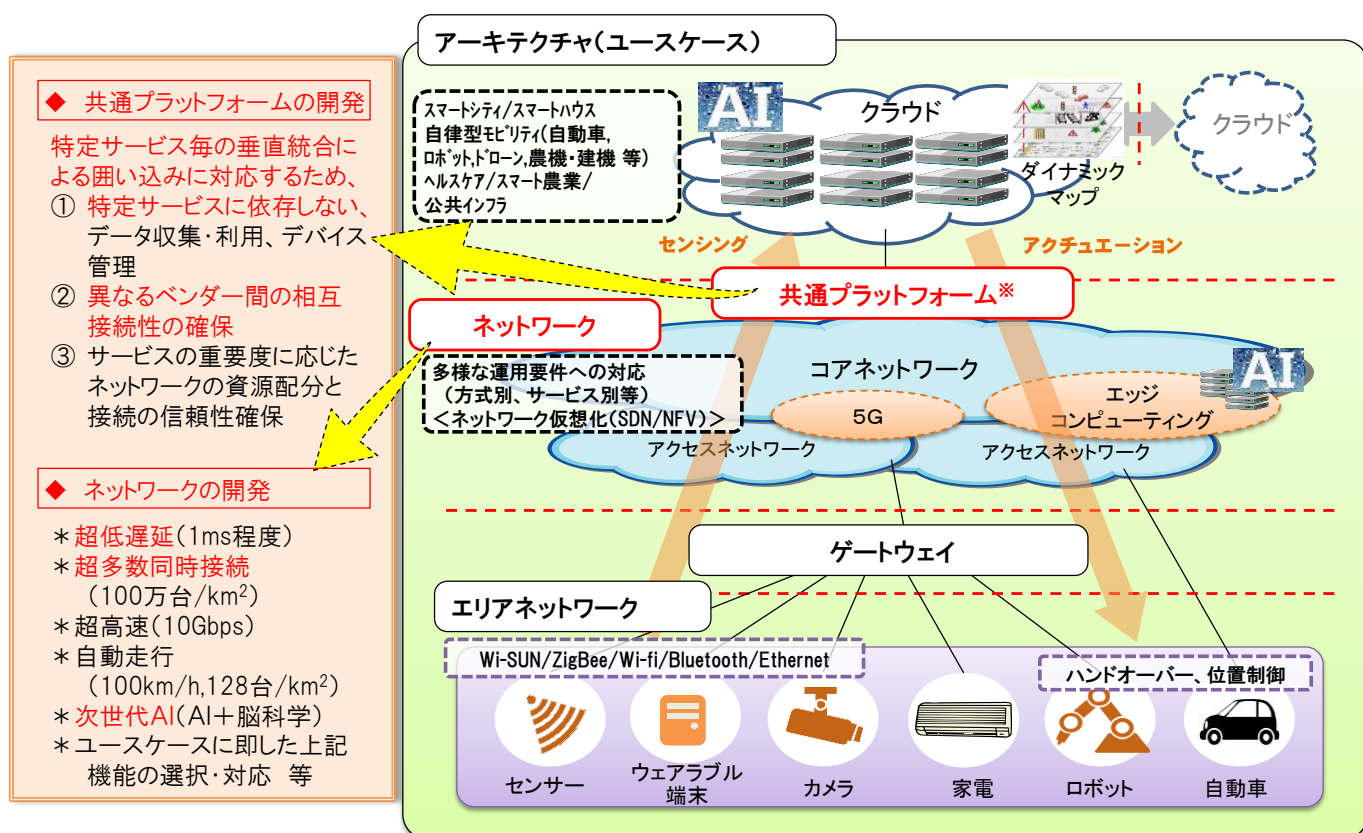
◆ 共通プラットフォームの開発

特定サービス毎の垂直統合による囲い込みに対応するため、
① 特定サービスに依存しない、データ収集・利用、デバイス管理
② 異なるベンダー間の相互接続性の確保
③ サービスの重要度に応じたネットワークの資源配分と接続の信頼性確保

◆ ネットワークの開発

＊超低遅延（1ms程度）
＊超多数同時接続（100万台/km$^2$）
＊超高速（10Gbps）
＊自動走行（100km/h,128台/km$^2$）
＊次世代AI（AI＋脳科学）
＊ユースケースに即した上記機能の選択･対応　等

アーキテクチャ（ユースケース）

スマートシティ/スマートハウス
自律型ﾓﾋﾞﾘﾃｨ(自動車,ﾛﾎﾞｯﾄ,ﾄﾞﾛｰﾝ,農機・建機 等)
ﾍﾙｽｹｱ/スマート農業/
公共インフラ

AI
クラウド
ダイナミックマップ
クラウド

センシング
アクチュエーション

共通プラットフォーム※

ネットワーク

多様な運用要件への対応
（方式別、サービス別等）
＜ネットワーク仮想化(SDN/NFV)＞

コアネットワーク
AI
5G
エッジコンピューティング
アクセスネットワーク
アクセスネットワーク

ゲートウェイ

エリアネットワーク

Wi-SUN/ZigBee/Wi-fi/Bluetooth/Ethernet
ハンドオーバー、位置制御

センサー
ウェアラブル端末
カメラ
家電
ロボット
自動車